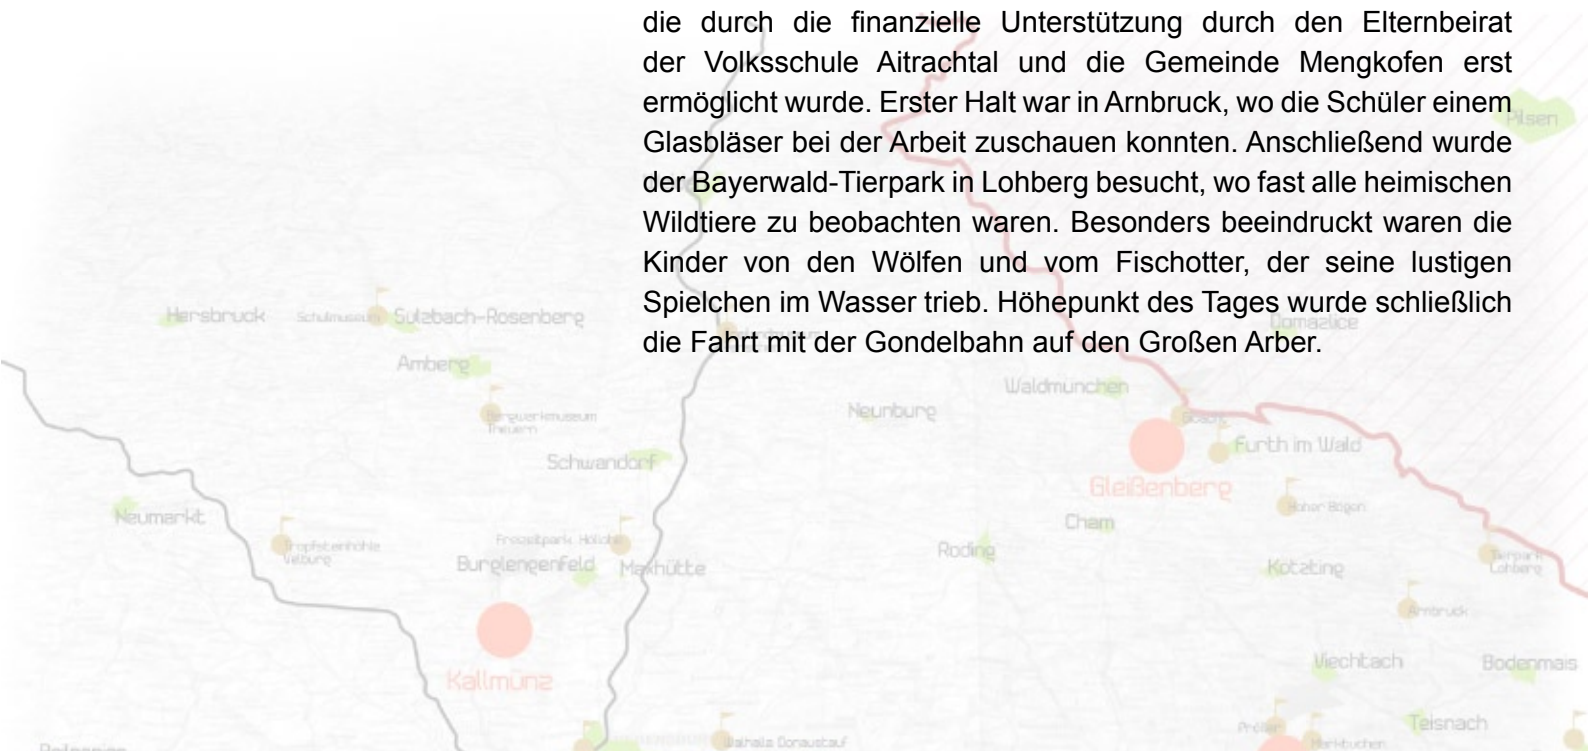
die durch die finanzielle Unterstützung durch den Elternbeirat der Volksschule Aitrachtal und die Gemeinde Mengkofen erst ermöglicht wurde. Erster Halt war in Arnbruck, wo die Schüler einem Glasbläser bei der Arbeit zuschauen konnten. Anschließend wurde der Bayerwald-Tierpark in Lohberg besucht, wo fast alle heimischen Wildtiere zu beobachten waren. Besonders beeindruckt waren die Kinder von den Wölfen und vom Fischotter, der seine lustigen Spielchen im Wasser trieb. Höhepunkt des Tages wurde schließlich die Fahrt mit der Gondelbahn auf den Großen Arber.

Pilsen
Hersbruck
Schulmuseum
Sulzbach-Rosenberg
Domazlice
Amberg
Waldmünchen
Bergwerkmuseum Theuern
Neunburg
Furth im Wald
Schwandorf
Gleißenberg
Hoher Bogen
Neumarkt
Freizeitpark Höllohe
Cham
Tropfsteinhöhle Velburg
Roding
Tierpark Lohberg
Burglengenfeld
Maxhütte
Kötzting
Arnbruck
Kallmünz
Viechtach
Bodenmais
Teisnach
Walhalla Donaustauf
Markbuchen